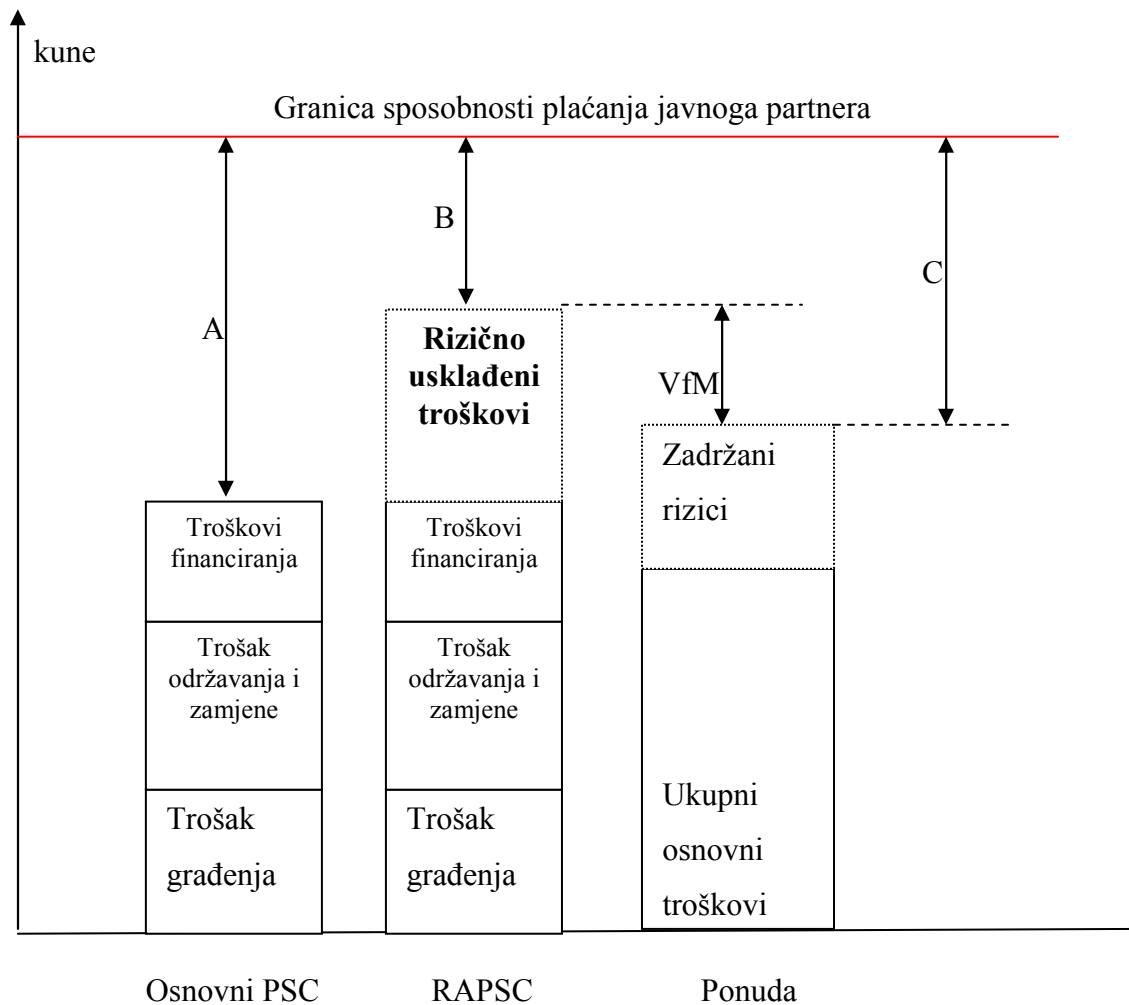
kune

Granica sposobnosti plaćanja javnoga partnera

A

B

C

VfM

Rizično usklađeni troškovi

Zadržani rizici

Troškovi financiranja

Trošak održavanja i zamjene

Trošak građenja

Troškovi financiranja

Trošak održavanja i zamjene

Trošak građenja

Ukupni osnovni troškovi

Osnovni PSC

RAPSC

Ponuda